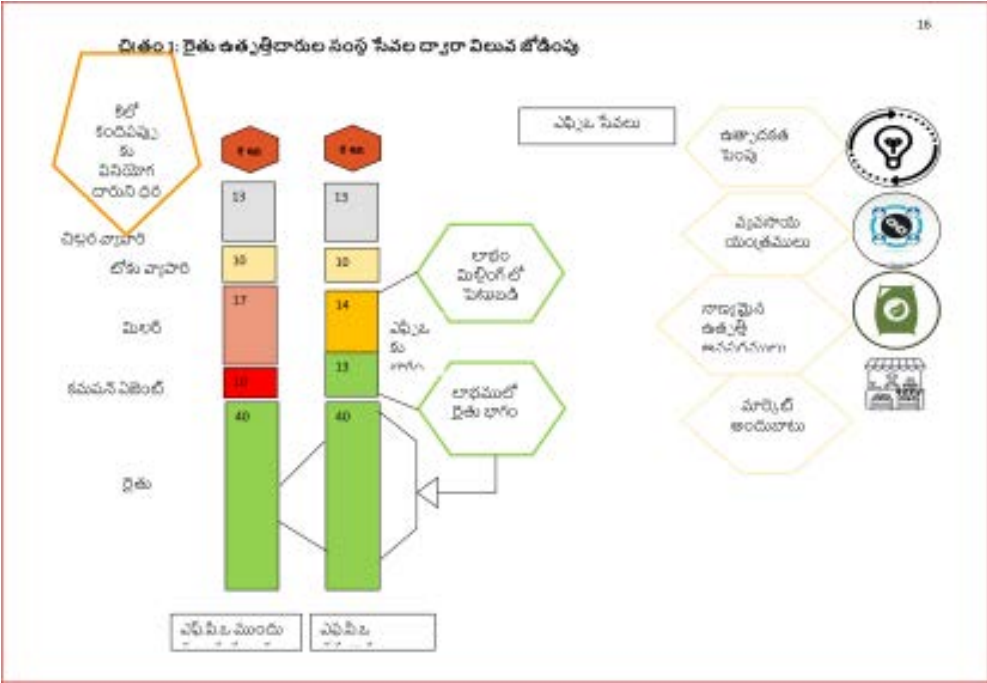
16

చిత్రం 1: రైతు ఉత్పత్తిదారుల సంస్థ సేవల ద్వారా విలువ జోడింపు

కిలో కందిపప్పు కు వినియోగ దారుని ధర

₹ 80

₹ 80

చిల్లర వ్యాపారి

13

13

టోకు వ్యాపారి

10

10

మిలర్

17

14

కమిషన్ ఏజెంట్

10

13

రైతు

40

40

ఎఫ్.పి.ఒ. కు భాగం

లాభం మిల్లింగ్ లో పెట్టుబడి

లాభములో రైతు భాగం

ఎఫ్.పి.ఒ. సేవలు

ఉత్పాదకత పెంపు

వ్యవసాయ యంత్రములు

నాణ్యమైన ఉత్పత్తి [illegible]

మార్కెట్ అందుబాటు

ఎఫ్.పి.ఒ. ముందు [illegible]

ఎఫ్.పి.ఒ. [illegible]